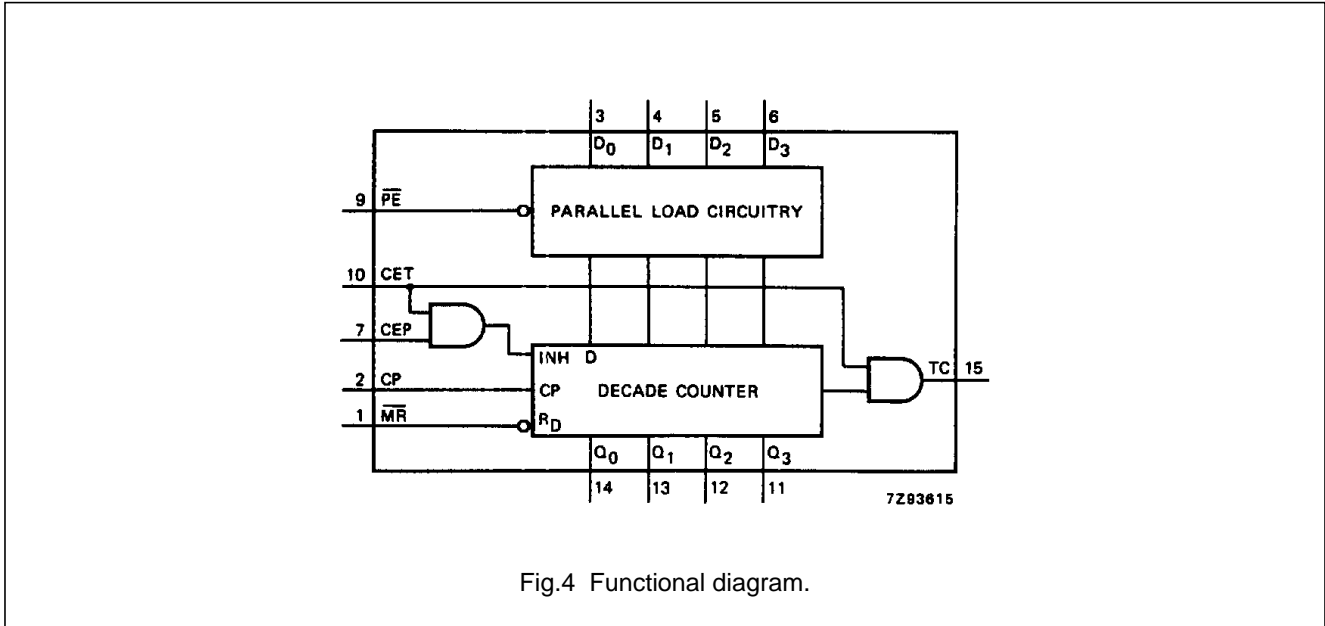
3 4 5 6

$D_0$ $D_1$ $D_2$ $D_3$

9 $\overline{PE}$

PARALLEL LOAD CIRCUITRY

10 CET

7 CEP

INH D

2 CP

CP

DECADE COUNTER

1 $\overline{MR}$

$R_D$

TC 15

$Q_0$ $Q_1$ $Q_2$ $Q_3$

14 13 12 11

7Z93615

Fig.4 Functional diagram.